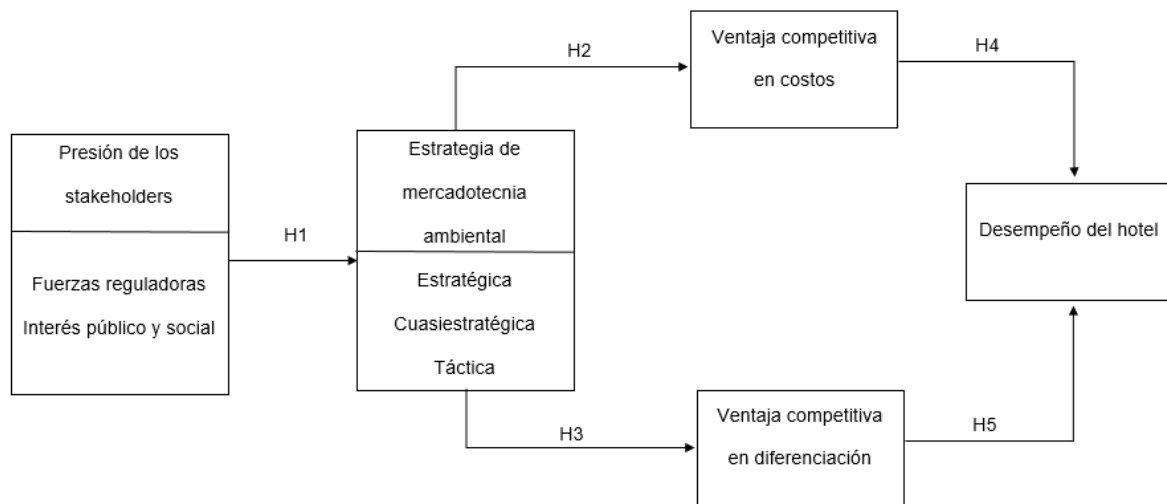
Presión de los stakeholders

Fuerzas reguladoras
Interés público y social

H1

Estrategia de mercadotecnia ambiental

Estratégica
Cuasiestratégica
Táctica

H2

Ventaja competitiva en costos

H4

H3

Ventaja competitiva en diferenciación

H5

Desempeño del hotel